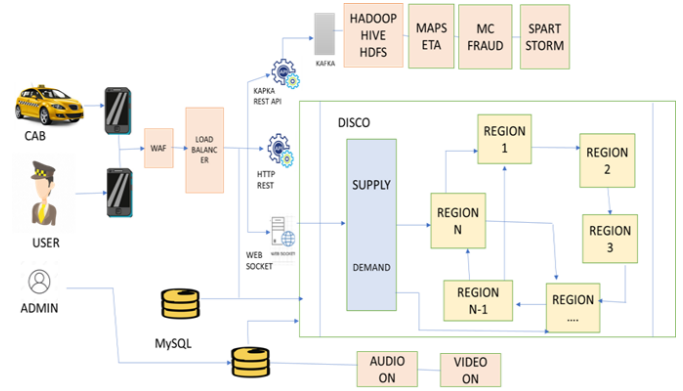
KAFKA

HADOOP HIVE HDFS

MAPS ETA

MC FRAUD

SPART STORM

KAPKA REST API

CAB

WAF

LOAD BALANCER

HTTP REST

DISCO

REGION 1

REGION 2

SUPPLY

REGION N

REGION 3

USER

WEB SOCKET

WEB SOCKET

DEMAND

ADMIN

REGION N-1

REGION ....

MySQL

AUDIO ON

VIDEO ON